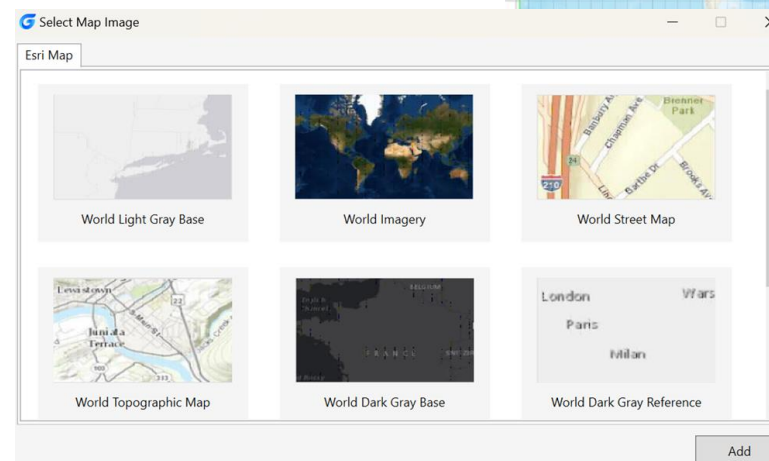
Select Map Image

Esri Map

World Light Gray Base

World Imagery

Brenner Park
Banbury Av
Chapman Ave
24
210
Barbee Dr
Brooks Av

World Street Map

Lewistown
22
Juniata Terrace

World Topographic Map

BELGIUM
FRANCE

World Dark Gray Base

London
Wars
Paris
Milan

World Dark Gray Reference

Add